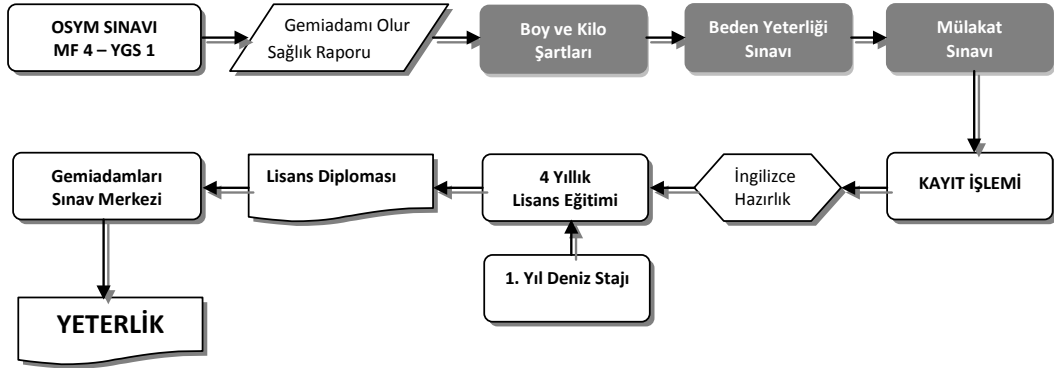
OSYM SINAVI
MF 4 – YGS 1

Gemiadamı Olur
Sağlık Raporu

Boy ve Kilo
Şartları

Beden Yeterliği
Sınavı

Mülakat
Sınavı

KAYIT İŞLEMİ

İngilizce
Hazırlık

4 Yıllık
Lisans Eğitimi

1. Yıl Deniz Stajı

Lisans Diploması

Gemiadamları
Sınav Merkezi

YETERLİK